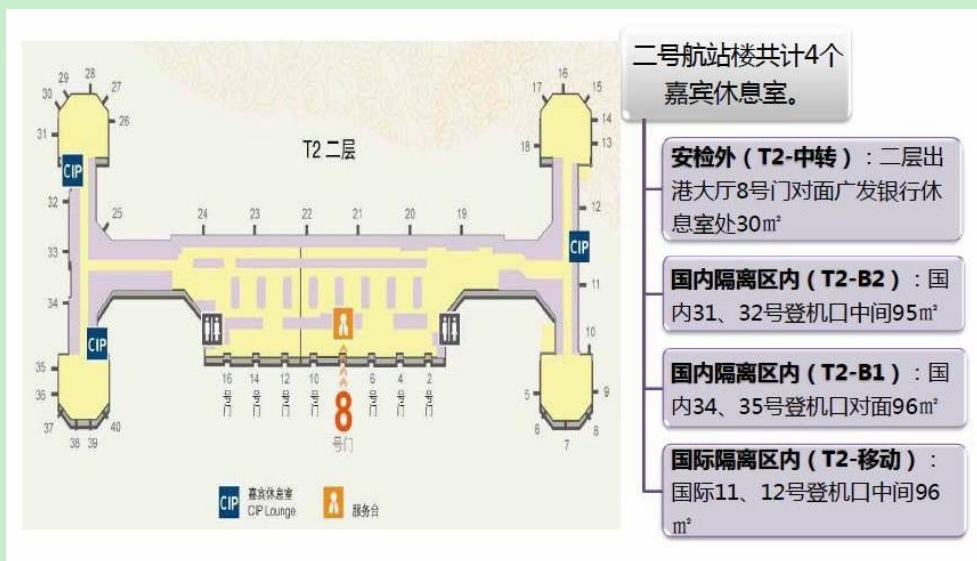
T2 二层

29 28 27 30 26 31 CIP 32 25 24 23 22 21 20 19 17 16 15 14 18 13 12 CIP 11 33 34 CIP 10 35 36 37 38 39 40 5 9 6 7 8

16号门 14号门 12号门 10号门 8号门 6号门 4号门 2号门

CIP 嘉宾休息室 CIP Lounge

服务台

二号航站楼共计4个嘉宾休息室。

**安检外（T2-中转）**：二层出港大厅8号门对面广发银行休息室处30㎡

**国内隔离区内（T2-B2）**：国内31、32号登机口中间95㎡

**国内隔离区内（T2-B1）**：国内34、35号登机口对面96㎡

**国际隔离区内（T2-移动）**：国际11、12号登机口中间96㎡